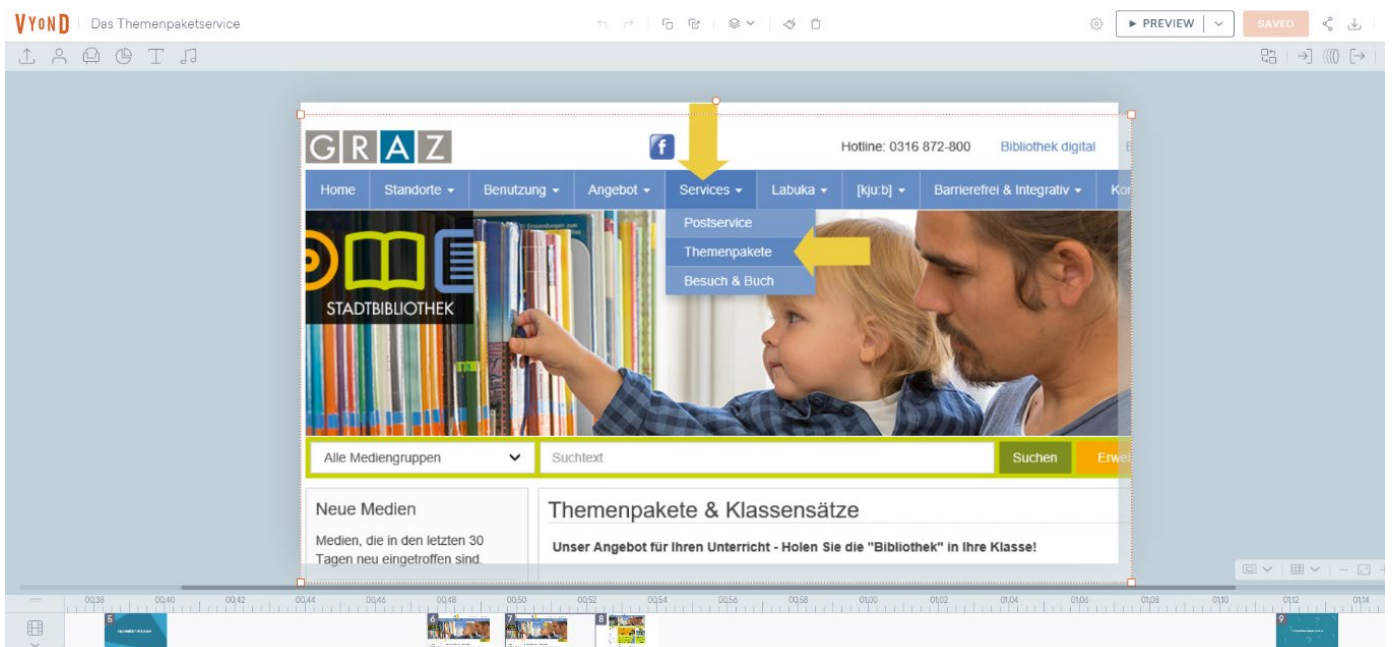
VYOND | Das Themenpaketservice

▶ PREVIEW | SAVED

GRAZ

Hotline: 0316 872-800 Bibliothek digital

Home | Standorte ▾ | Benutzung ▾ | Angebot ▾ | Services ▾ | Labuka ▾ | [kju:b] ▾ | Barrierefrei & Integrativ ▾ | Ko

Postservice
Themenpakete
Besuch & Buch

STADTBIBLIOTHEK

Alle Mediengruppen | Suchtext | Suchen | Erwe

Neue Medien

Medien, die in den letzten 30 Tagen neu eingetroffen sind.

Themenpakete & Klassensätze

Unser Angebot für Ihren Unterricht - Holen Sie die "Bibliothek" in Ihre Klasse!

00:38 00:40 00:42 00:44 00:46 00:48 00:50 00:52 00:54 00:56 00:58 01:00 01:02 01:04 01:06 01:08 01:10 01:12 01:14

5 6 7 8 9